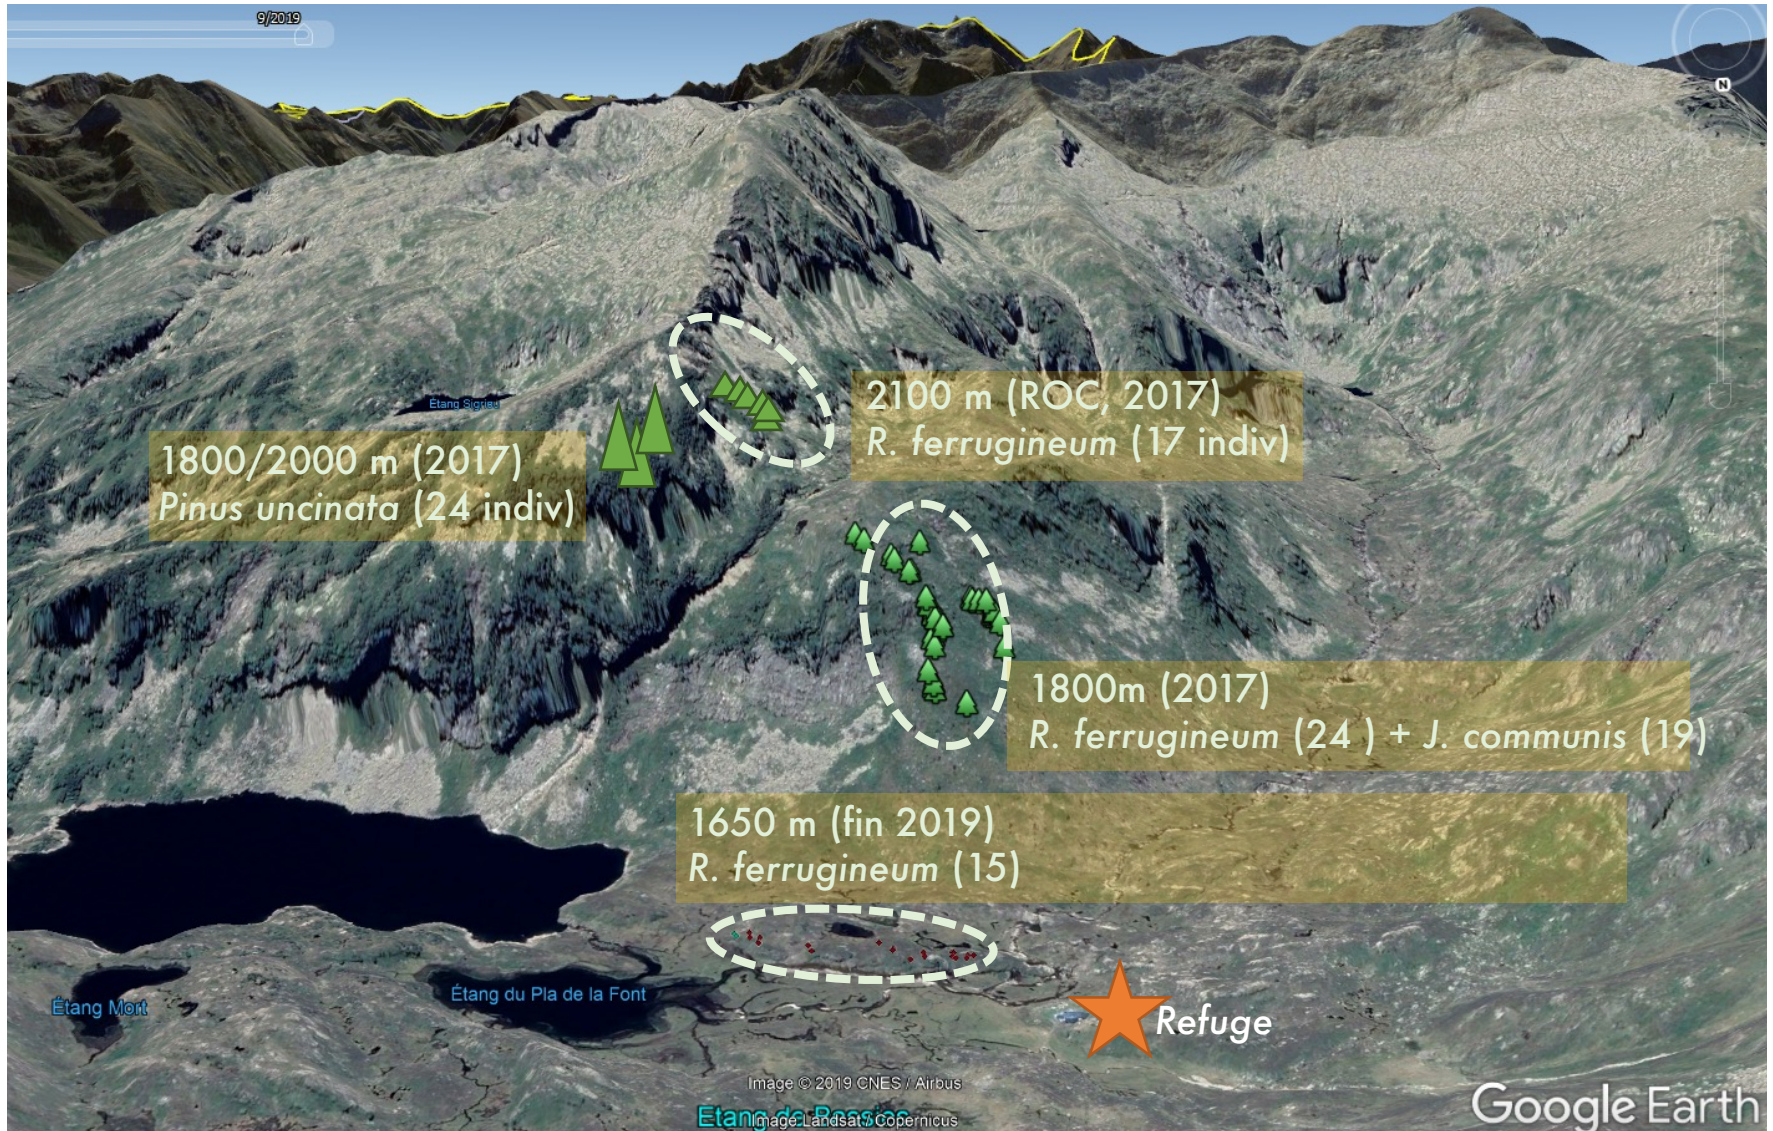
9/2019

N

Etang Sigrieu

2100 m (ROC, 2017)
R. ferrugineum (17 indiv)

1800/2000 m (2017)
Pinus uncinata (24 indiv)

1800m (2017)
R. ferrugineum (24 ) + J. communis (19)

1650 m (fin 2019)
R. ferrugineum (15)

Étang Mort

Étang du Pla de la Font

Refuge

Image © 2019 CNES / Airbus

Etang de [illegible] Image Landsat / Copernicus

Google Earth